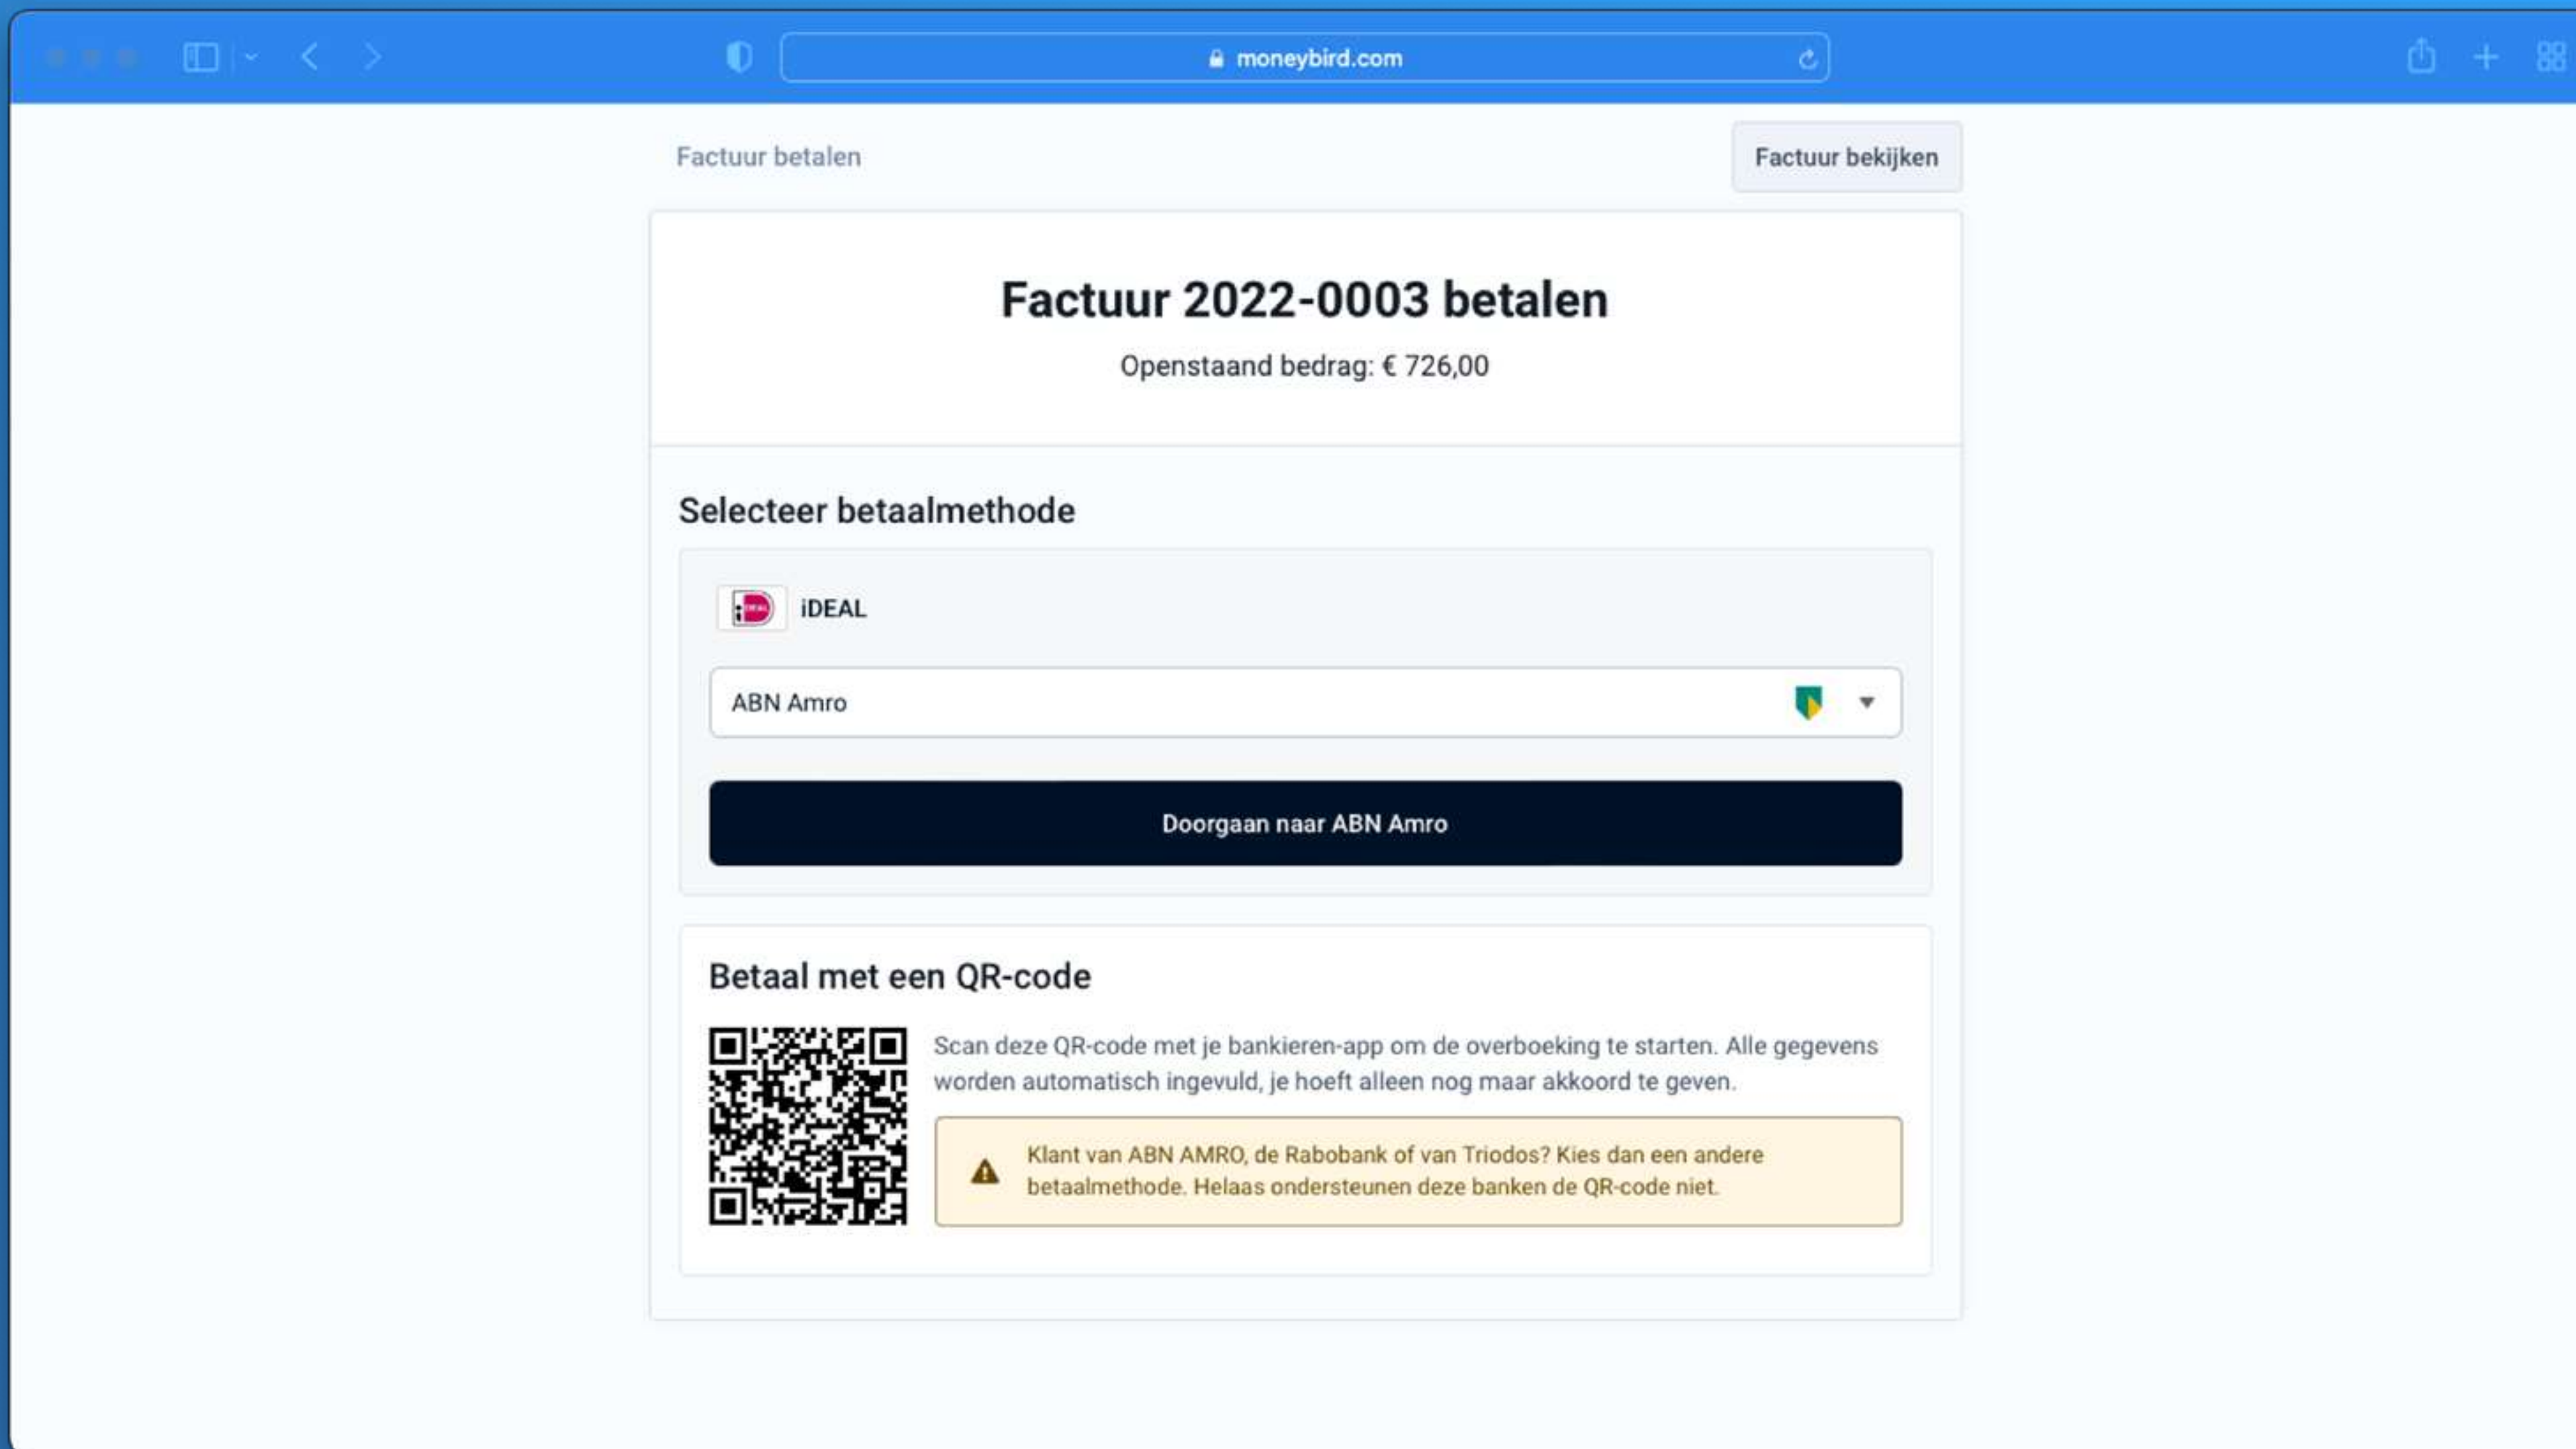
moneybird.com

Factuur betalen

Factuur bekijken

Factuur 2022-0003 betalen

Openstaand bedrag: € 726,00

Selecteer betaalmethode

iDEAL

ABN Amro

Doorgaan naar ABN Amro

Betaal met een QR-code

Scan deze QR-code met je bankieren-app om de overboeking te starten. Alle gegevens worden automatisch ingevuld, je hoeft alleen nog maar akkoord te geven.

Klant van ABN AMRO, de Rabobank of van Triodos? Kies dan een andere betaalmethode. Helaas ondersteunen deze banken de QR-code niet.